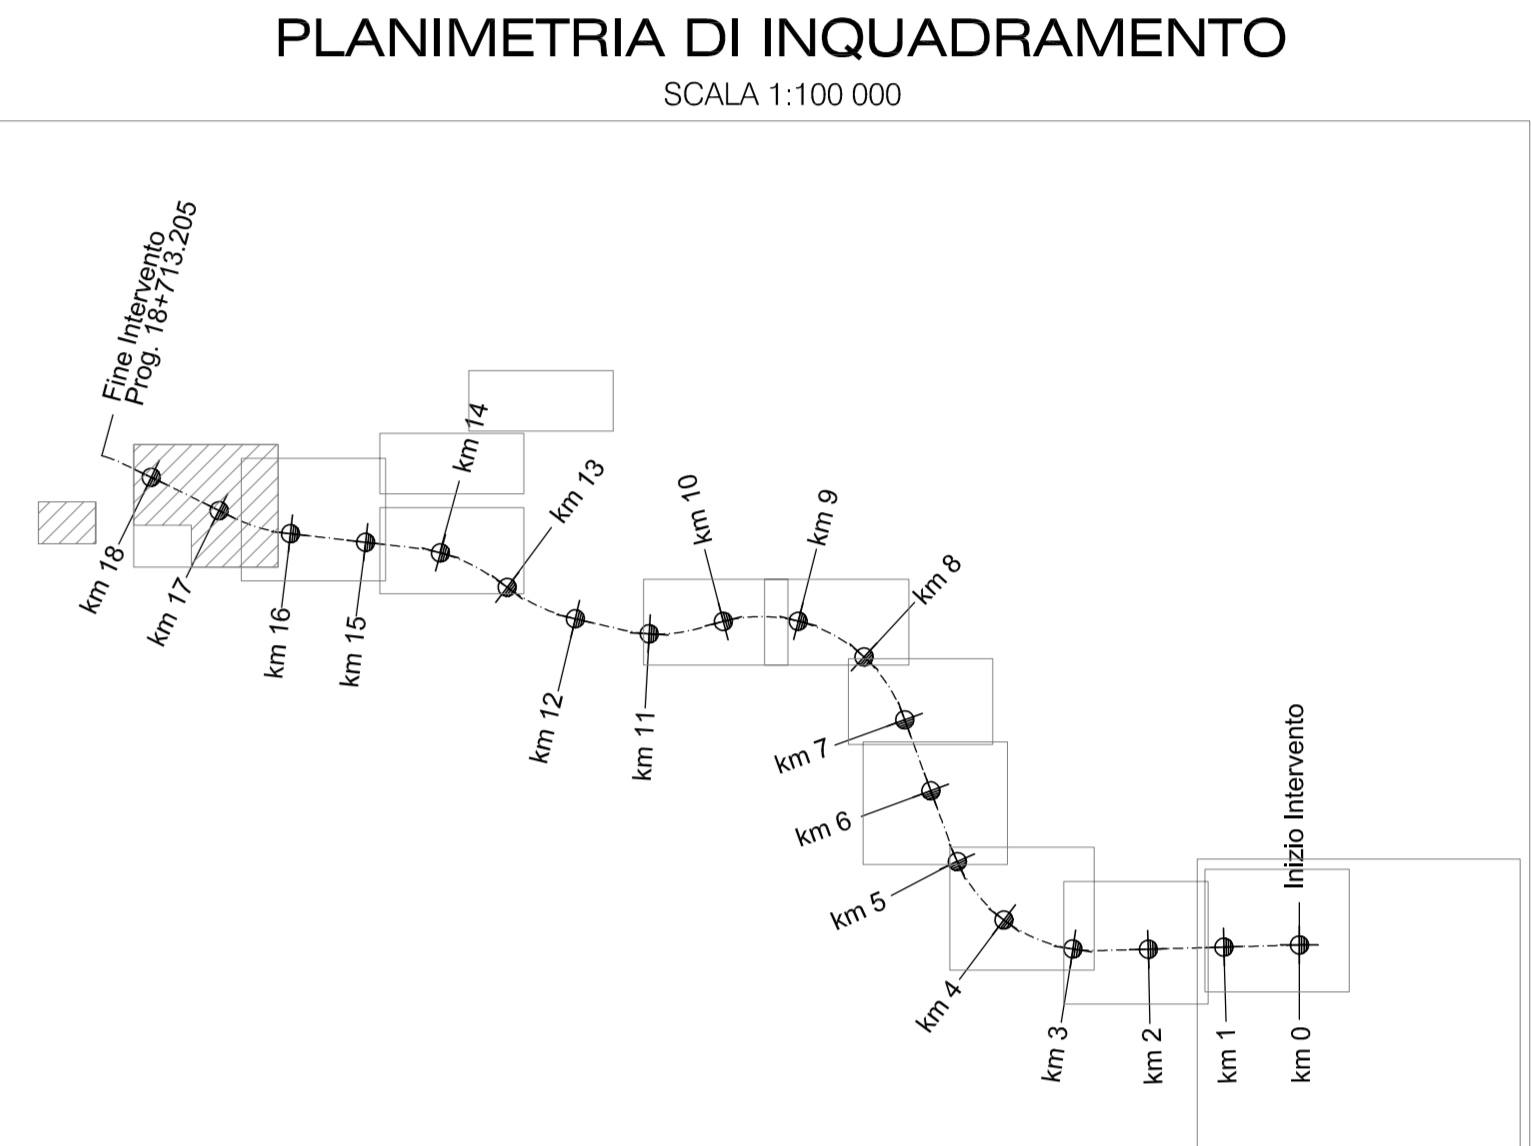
PLANIMETRIA DI INQUADRAMENTO

SCALA 1:100 000

Fine Intervento
Prog. 18+713.205

km 14
km 13
km 10
km 9
km 8
km 18
km 17
km 16
km 15
km 12
km 11
km 7
km 6
km 5
km 4
Inizio Intervento
km 3
km 2
km 1
km 0